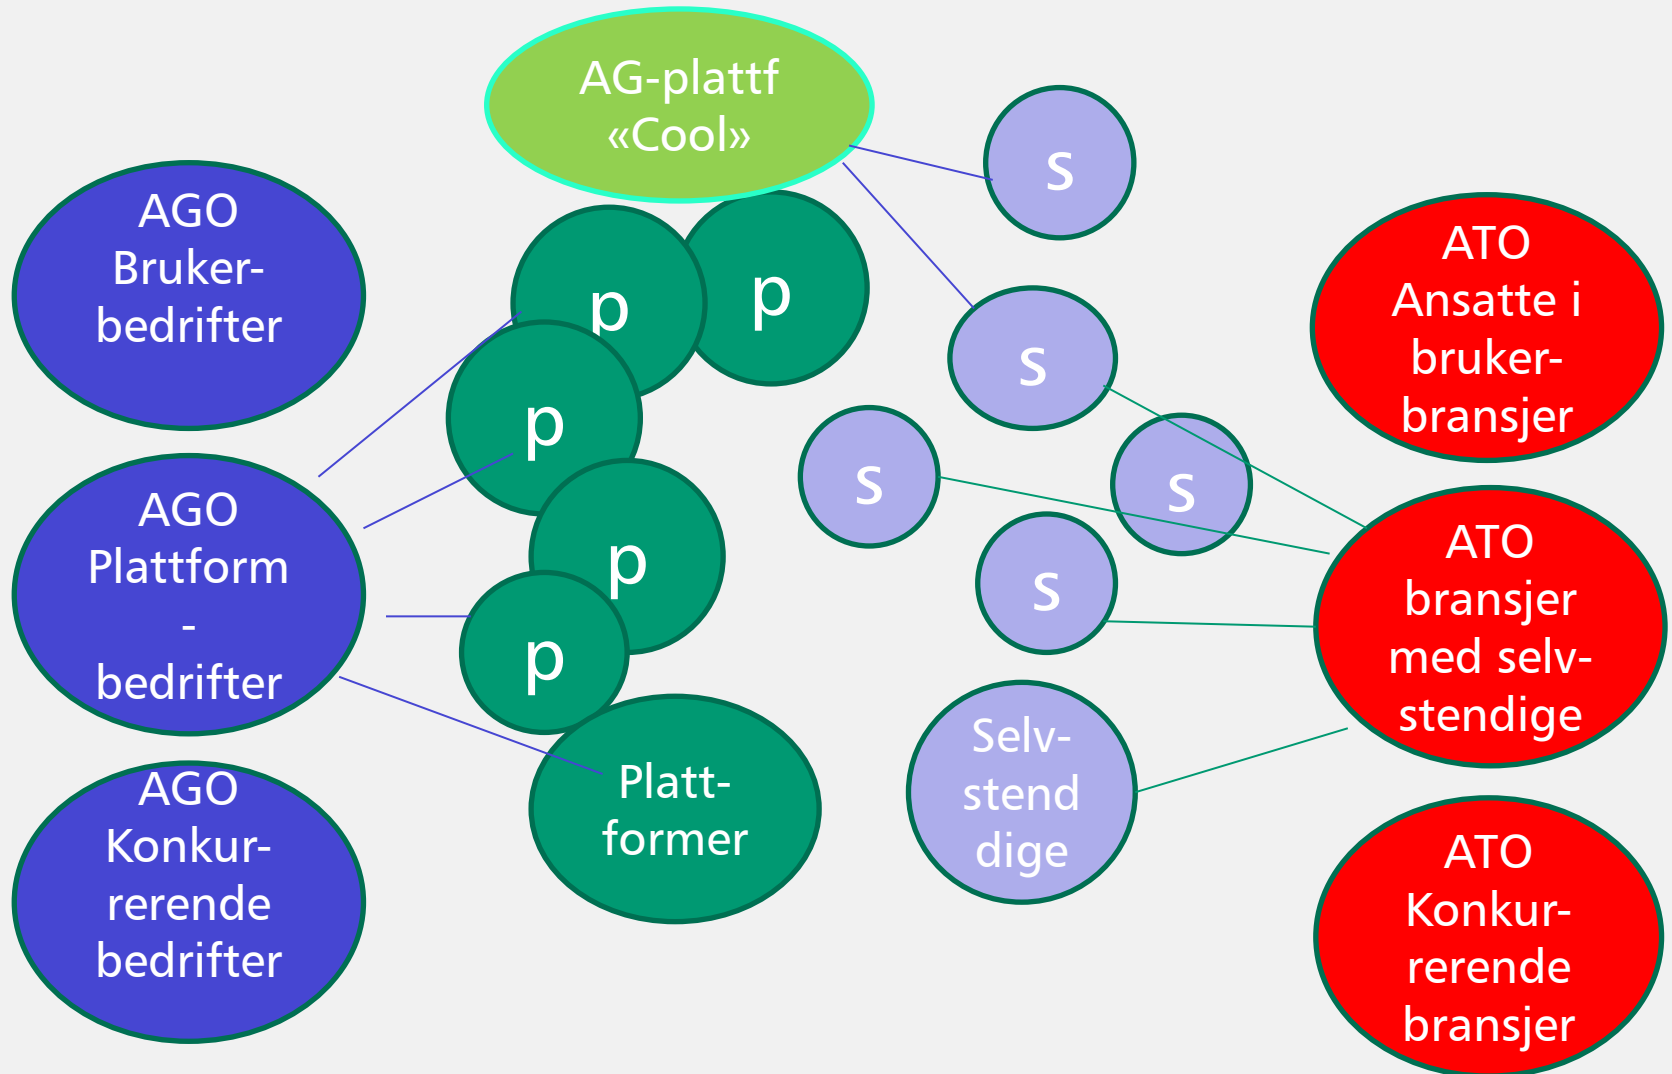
AG-plattf «Cool»

AGO Bruker-bedrifter

AGO Plattform - bedrifter

AGO Konkur-rerende bedrifter

p

p

p

p

p

Platt-former

s

s

s

s

s

Selv-stend dige

ATO Ansatte i bruker-bransjer

ATO bransjer med selv-stendige

ATO Konkur-rerende bransjer